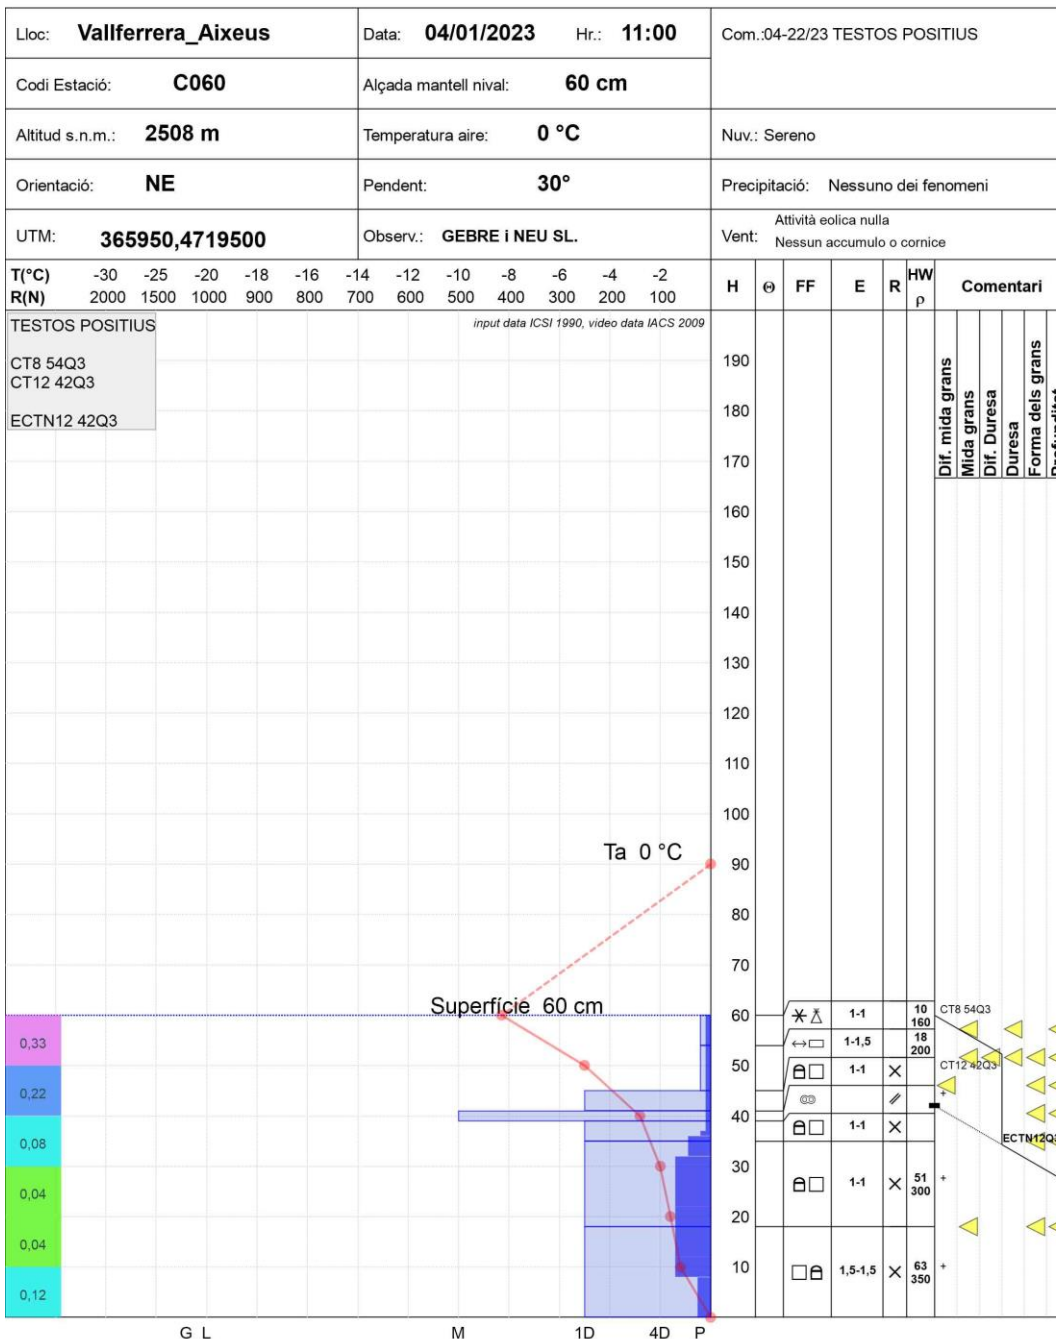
Lloc: Vallferrera_Aixeus | Data: 04/01/2023 Hr.: 11:00 | Com.:04-22/23 TESTOS POSITIUS

Codi Estació: C060 | Alçada mantell nival: 60 cm

Altitud s.n.m.: 2508 m | Temperatura aire: 0 °C | Nuv.: Sereno

Orientació: NE | Pendent: 30° | Precipitació: Nessuno dei fenomeni

UTM: 365950,4719500 | Observ.: GEBRE i NEU SL. | Vent: Attività eolica nulla Nessun accumulo o cornice

T(°C) -30 -25 -20 -18 -16 -14 -12 -10 -8 -6 -4 -2
R(N) 2000 1500 1000 900 800 700 600 500 400 300 200 100

H Θ FF E R HW ρ Comentari

TESTOS POSITIUS

CT8 54Q3
CT12 42Q3

ECTN12 42Q3

input data ICSI 1990, video data IACS 2009

Dif. mida grans
Mida grans
Dif. Duresa
Duresa
Forma dels grans
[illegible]

190
180
170
160
150
140
130
120
110
100
Ta 0 °C
90
80
70
Superfície 60 cm
60
50
40
30
20
10

| FF | E | R | HW ρ |
|---|---|---|---|
| | 1-1 | | 10 160 |
| | 1-1,5 | | 18 200 |
| | 1-1 | × | |
| | | / | |
| | 1-1 | × | |
| | 1-1 | × | 51 300 |
| | 1,5-1,5 | × | 63 350 |

CT8 54Q3
CT12 42Q3
ECTN12Q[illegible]

0,33
0,22
0,08
0,04
0,04
0,12

G L M 1D 4D P